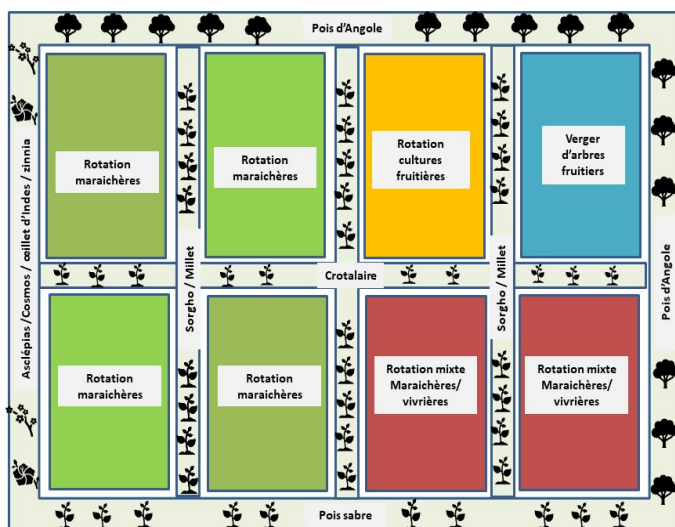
Pois d'Angole

Asclépias / Cosmos / œillet d'Indes / zinnia

Rotation maraichères

Rotation maraichères

Rotation cultures fruitières

Verger d'arbres fruitiers

Sorgho / Millet

Crotalaire

Sorgho / Millet

Pois d'Angole

Rotation maraichères

Rotation maraichères

Rotation mixte Maraichères/ vivrières

Rotation mixte Maraichères/ vivrières

Pois sabre